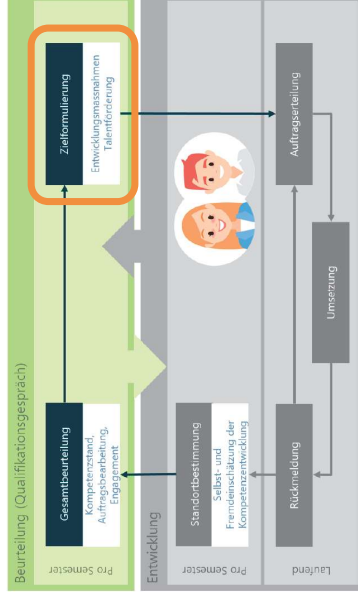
Beurteilung (Qualifikationsgespräch)

Pro Semester

Gesamtbeurteilung

Kompetenzstand, Auftragsbearbeitung, Engagement

Zielformulierung

Entwicklungsmassnahmen Talentförderung

Entwicklung

Pro Semester

Standortbestimmung

Selbst- und Fremdeinschätzung der Kompetenzentwicklung

Laufend

Rückmeldung

Umsetzung

Auftragserteilung